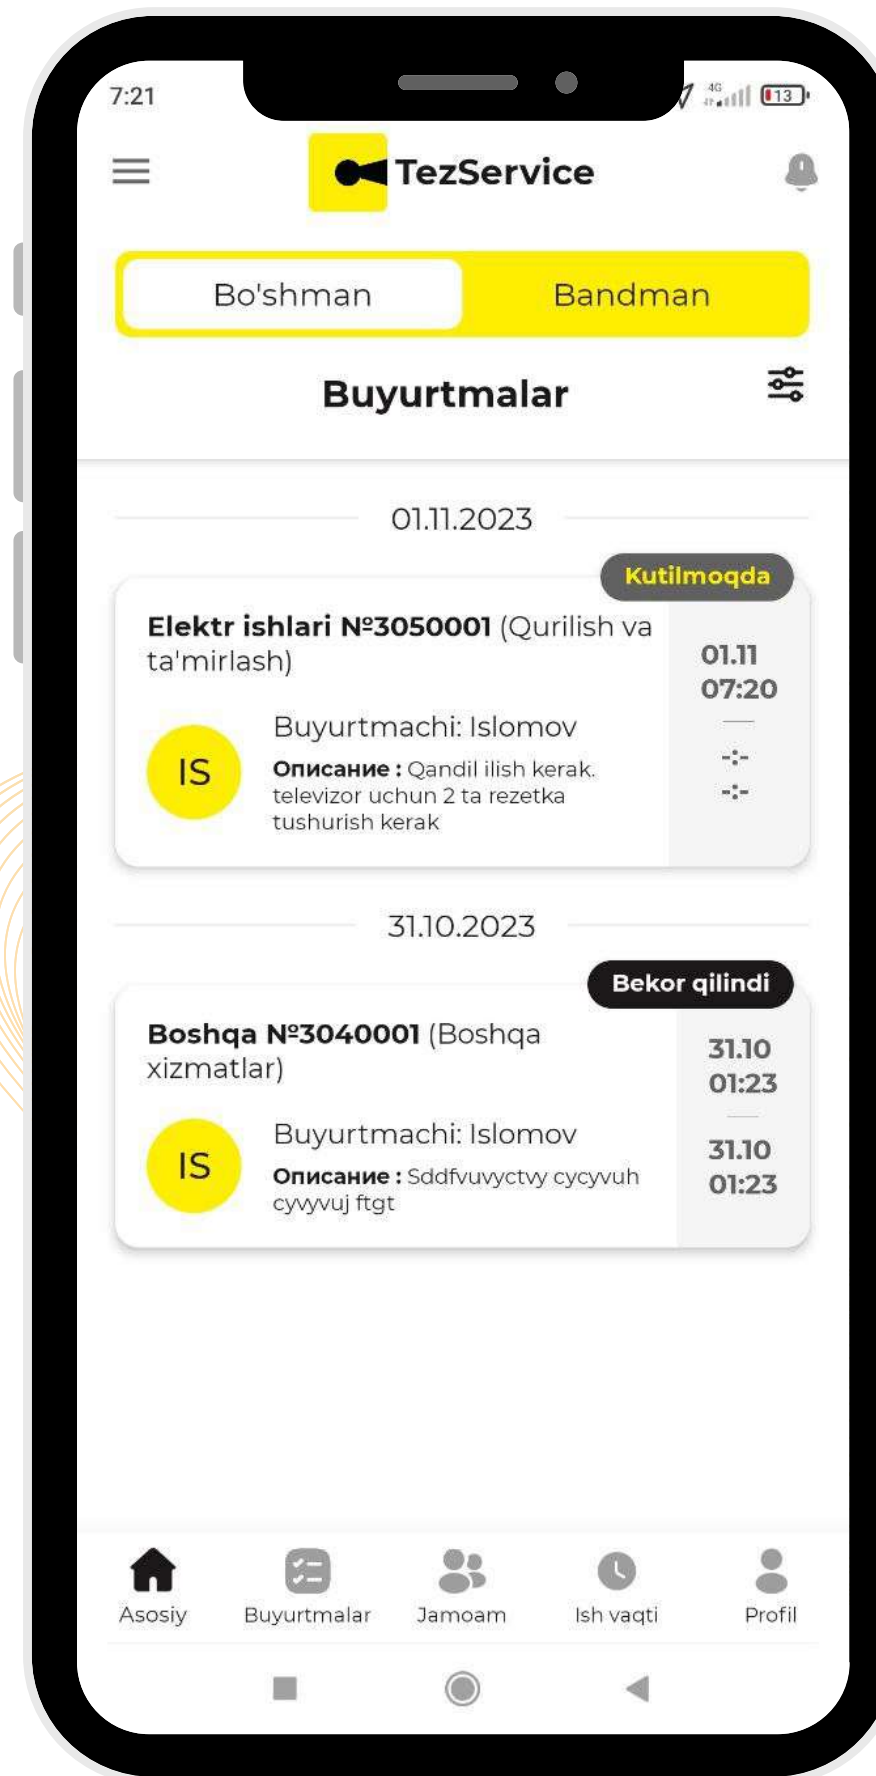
7:21

4G 13

TezService

Bo'shman

Bandman

Buyurtmalar

01.11.2023

Kutilmoqda

Elektr ishlari №3050001 (Qurilish va ta'mirlash)

01.11
07:20

-:-
-:-

IS

Buyurtmachi: Islomov

Описание : Qandil ilish kerak. televizor uchun 2 ta rezetka tushurish kerak

31.10.2023

Bekor qilindi

Boshqa №3040001 (Boshqa xizmatlar)

31.10
01:23

31.10
01:23

IS

Buyurtmachi: Islomov

Описание : Sddfvuvyctvy cycyvuh cyvyvuj ftgt

Asosiy

Buyurtmalar

Jamoam

Ish vaqti

Profil